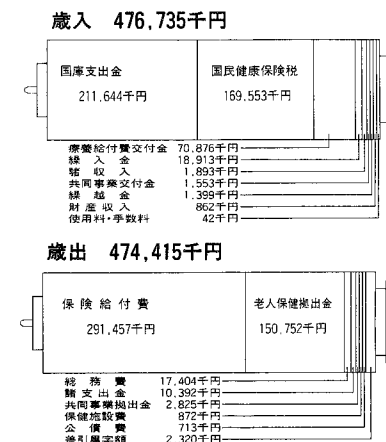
歳入　476,735千円

国庫支出金

211,644千円

国民健康保険税

169,553千円

療養給付費交付金　70,876千円
繰　入　金　18,913千円
諸　収　入　1,893千円
共同事業交付金　1,553千円
繰　越　金　1,399千円
財　産　収　入　862千円
使用料・手数料　42千円

歳出　474,415千円

保険給付費

291,457千円

老人保健拠出金

150,752千円

総　務　費　17,404千円
諸　支　出　金　10,392千円
共同事業拠出金　2,825千円
保健施設費　872千円
公　債　費　713千円
差引不足額　2,320千円